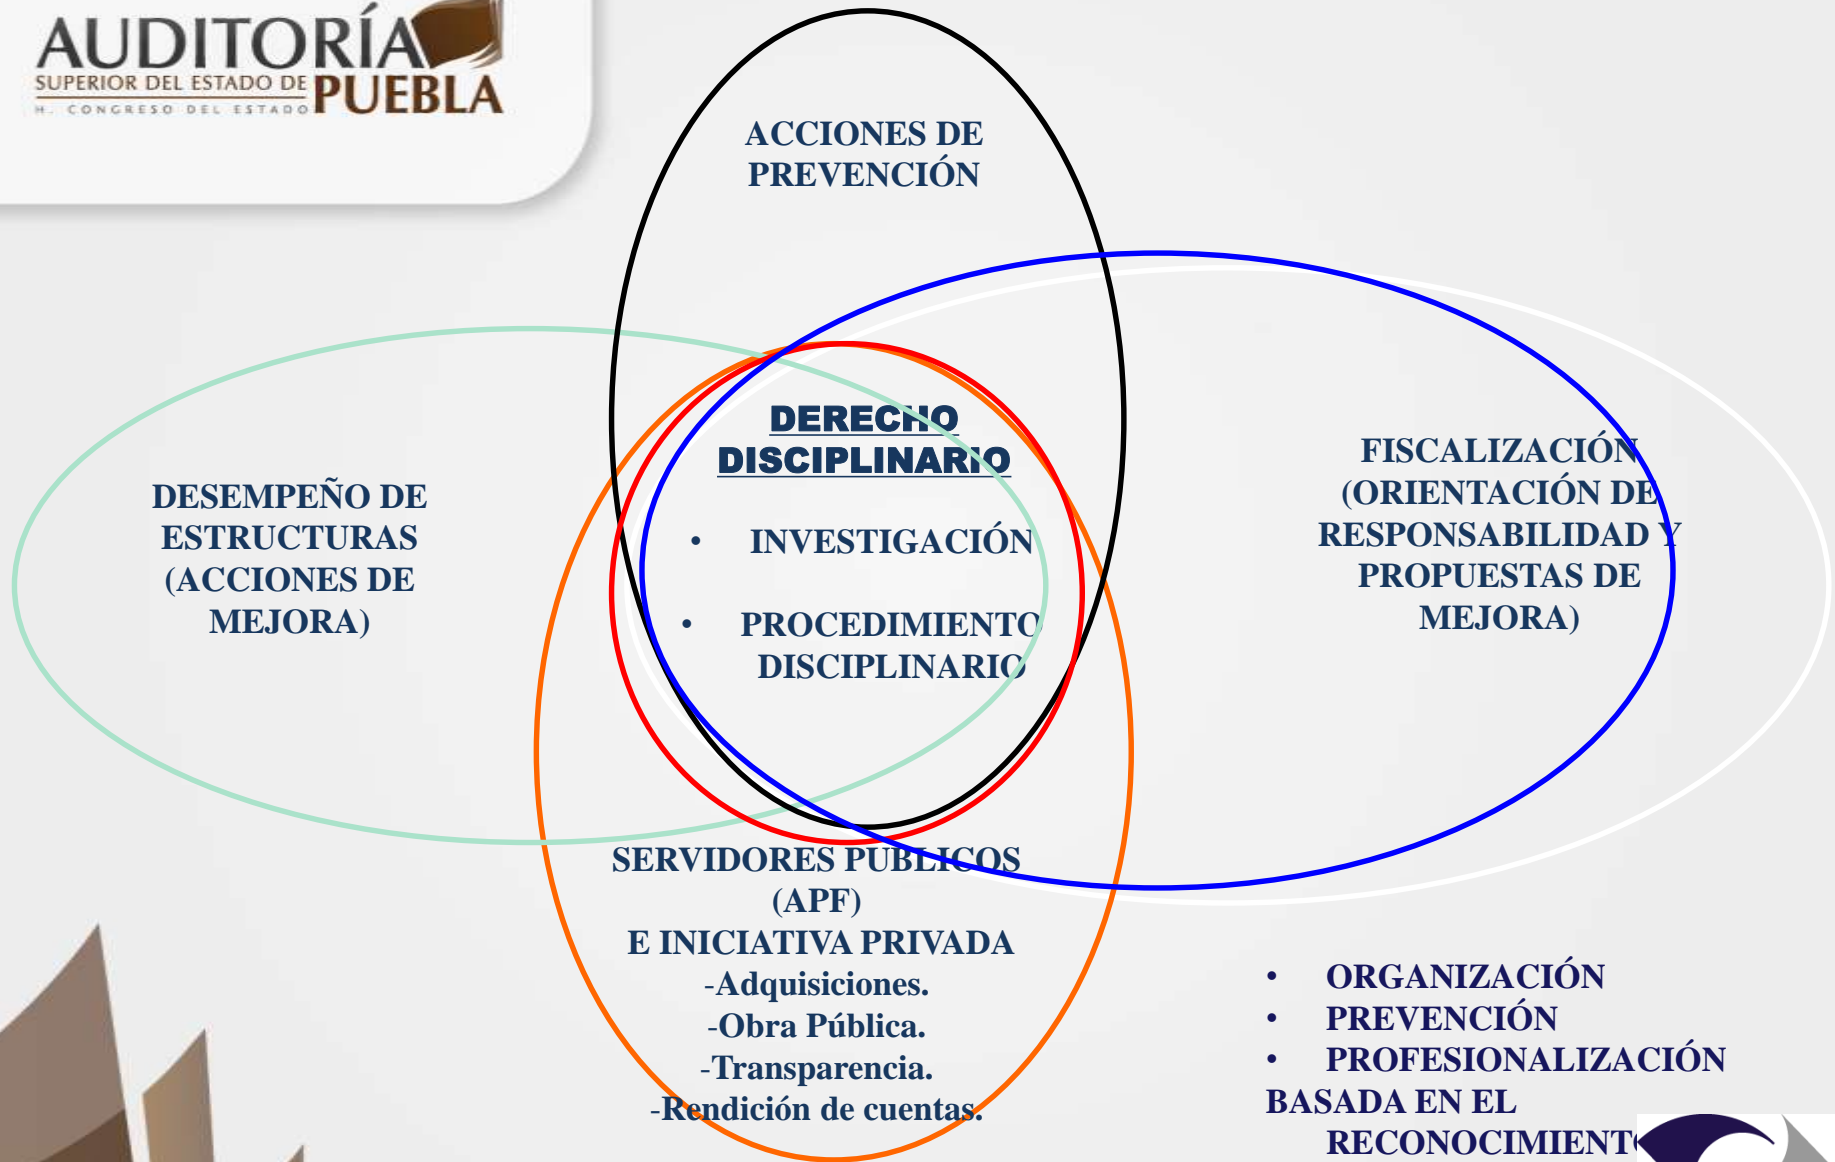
AUDITORÍA
SUPERIOR DEL ESTADO DE PUEBLA
H. CONGRESO DEL ESTADO

ACCIONES DE PREVENCIÓN

DERECHO DISCIPLINARIO

• INVESTIGACIÓN

• PROCEDIMIENTO DISCIPLINARIO

DESEMPEÑO DE ESTRUCTURAS (ACCIONES DE MEJORA)

FISCALIZACIÓN (ORIENTACIÓN DE RESPONSABILIDAD Y PROPUESTAS DE MEJORA)

SERVIDORES PUBLICOS (APF)
E INICIATIVA PRIVADA
-Adquisiciones.
-Obra Pública.
-Transparencia.
-Rendición de cuentas.

• ORGANIZACIÓN
• PREVENCIÓN
• PROFESIONALIZACIÓN BASADA EN EL RECONOCIMIENT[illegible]